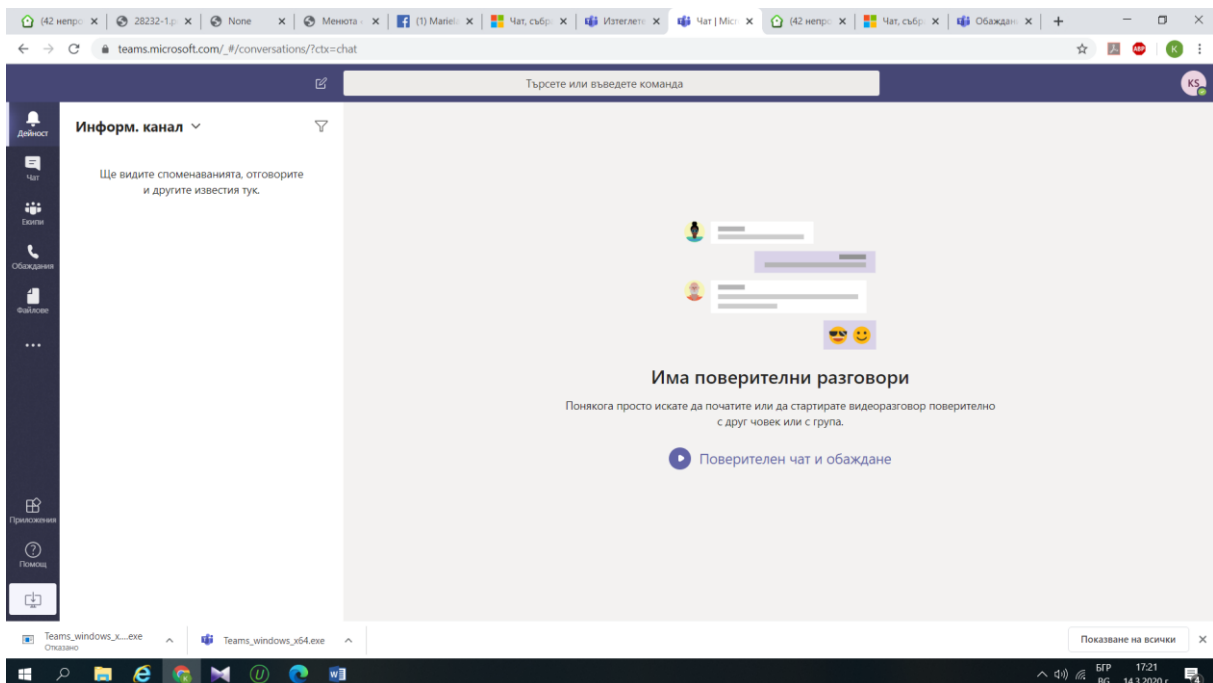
(42 непро | 28232-1.p | None | Менюта | (1) Mariet | Чат, събр | Изтеглете | Чат | Micr | (42 непро | Чат, събр | Обаждан | +

teams.microsoft.com/_#/conversations/?ctx=chat

Търсете или въведете команда

KS

Дейност
Чат
Екипи
Обаждания
Файлове
...
Приложения
Помощ

Информ. канал

Ще видите споменаванията, отговорите и другите известия тук.

Има поверителни разговори

Понякога просто искате да початите или да стартирате видеоразговор поверително с друг човек или с група.

Поверителен чат и обаждане

Teams_windows_x....exe
Отказано

Teams_windows_x64.exe

Показване на всички

БГР BG 17:21 14.3.2020 г.